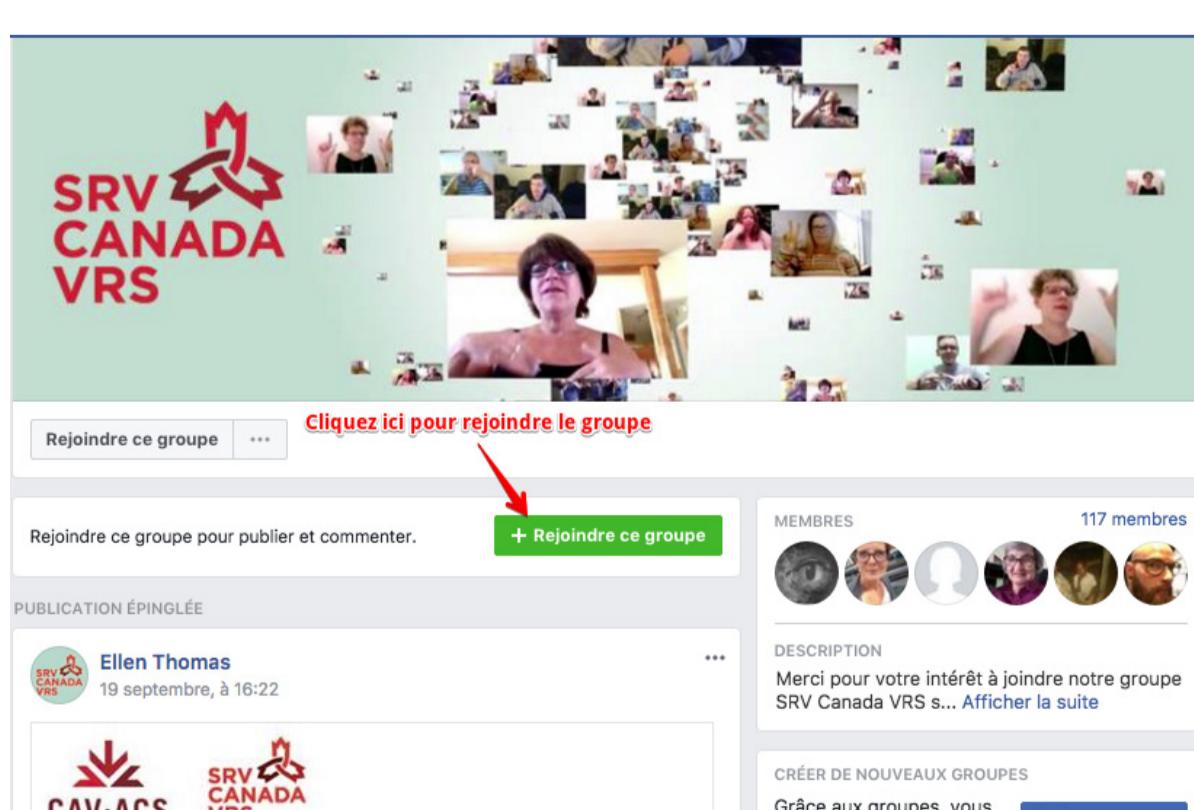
SRV CANADA VRS

Rejoindre ce groupe ···

Cliquez ici pour rejoindre le groupe

Rejoindre ce groupe pour publier et commenter.

+ Rejoindre ce groupe

MEMBRES

117 membres

PUBLICATION ÉPINGLÉE

Ellen Thomas
19 septembre, à 16:22

···

DESCRIPTION
Merci pour votre intérêt à joindre notre groupe SRV Canada VRS s... Afficher la suite

CRÉER DE NOUVEAUX GROUPES
Grâce aux groupes, vous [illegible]

SRV CANADA VRS

CAV-ACS

SRV CANADA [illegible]